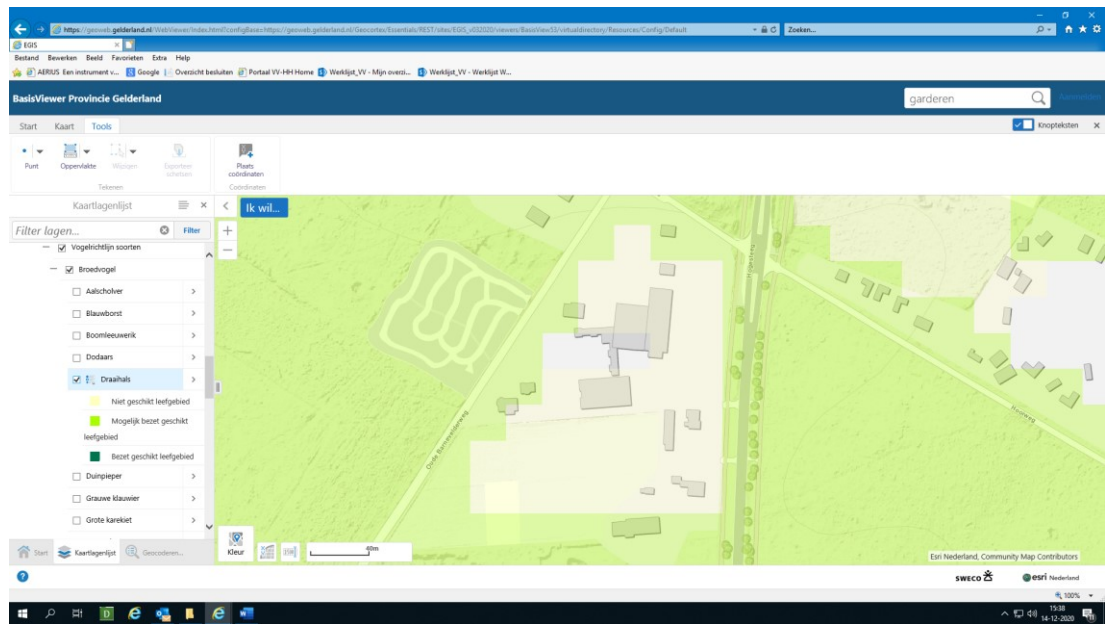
https://gisweb.gelderland.nl/WebViewer/index.html?configBase=https://gisweb.gelderland.nl/Geocortex/Essentials/REST/sites/EGIS_v032020/viewers/BasisView53/virtualdirectory/Resources/Config/Default
Zoeken...
EGIS
Bestand Bewerken Beeld Favorieten Extra Help
AERIUS Een instrument v... Google Overzicht besluiten Portaal VV-HH Home Werklijst_VV - Mijn overzi... Werklijst_VV - Werklijst W...

BasisViewer Provincie Gelderland
garderen
Start Kaart Tools
Knopteksten
Punt Oppervlakte Wissen Exporteren schetsen
Tekenen
Plaats coördinaten
Coördinaten
Kaartlagenlijst
Filter lagen...
Filter
Vogelrichtlijn soorten
Broedvogel
Aalscholver
Blauwborst
Boomleeuwerik
Dodaars
Draaihals
Niet geschikt leefgebied
Mogelijk bezet geschikt leefgebied
Bezet geschikt leefgebied
Duinpieper
Grauwe klauwier
Grote karekiet
Ik wil...
Oude Barneveldseweg
Kleur
40m
Esri Nederland, Community Map Contributors
Start Kaartlagenlijst Geocoderen...
sweco
esri Nederland
100%
15:38
14-12-2020